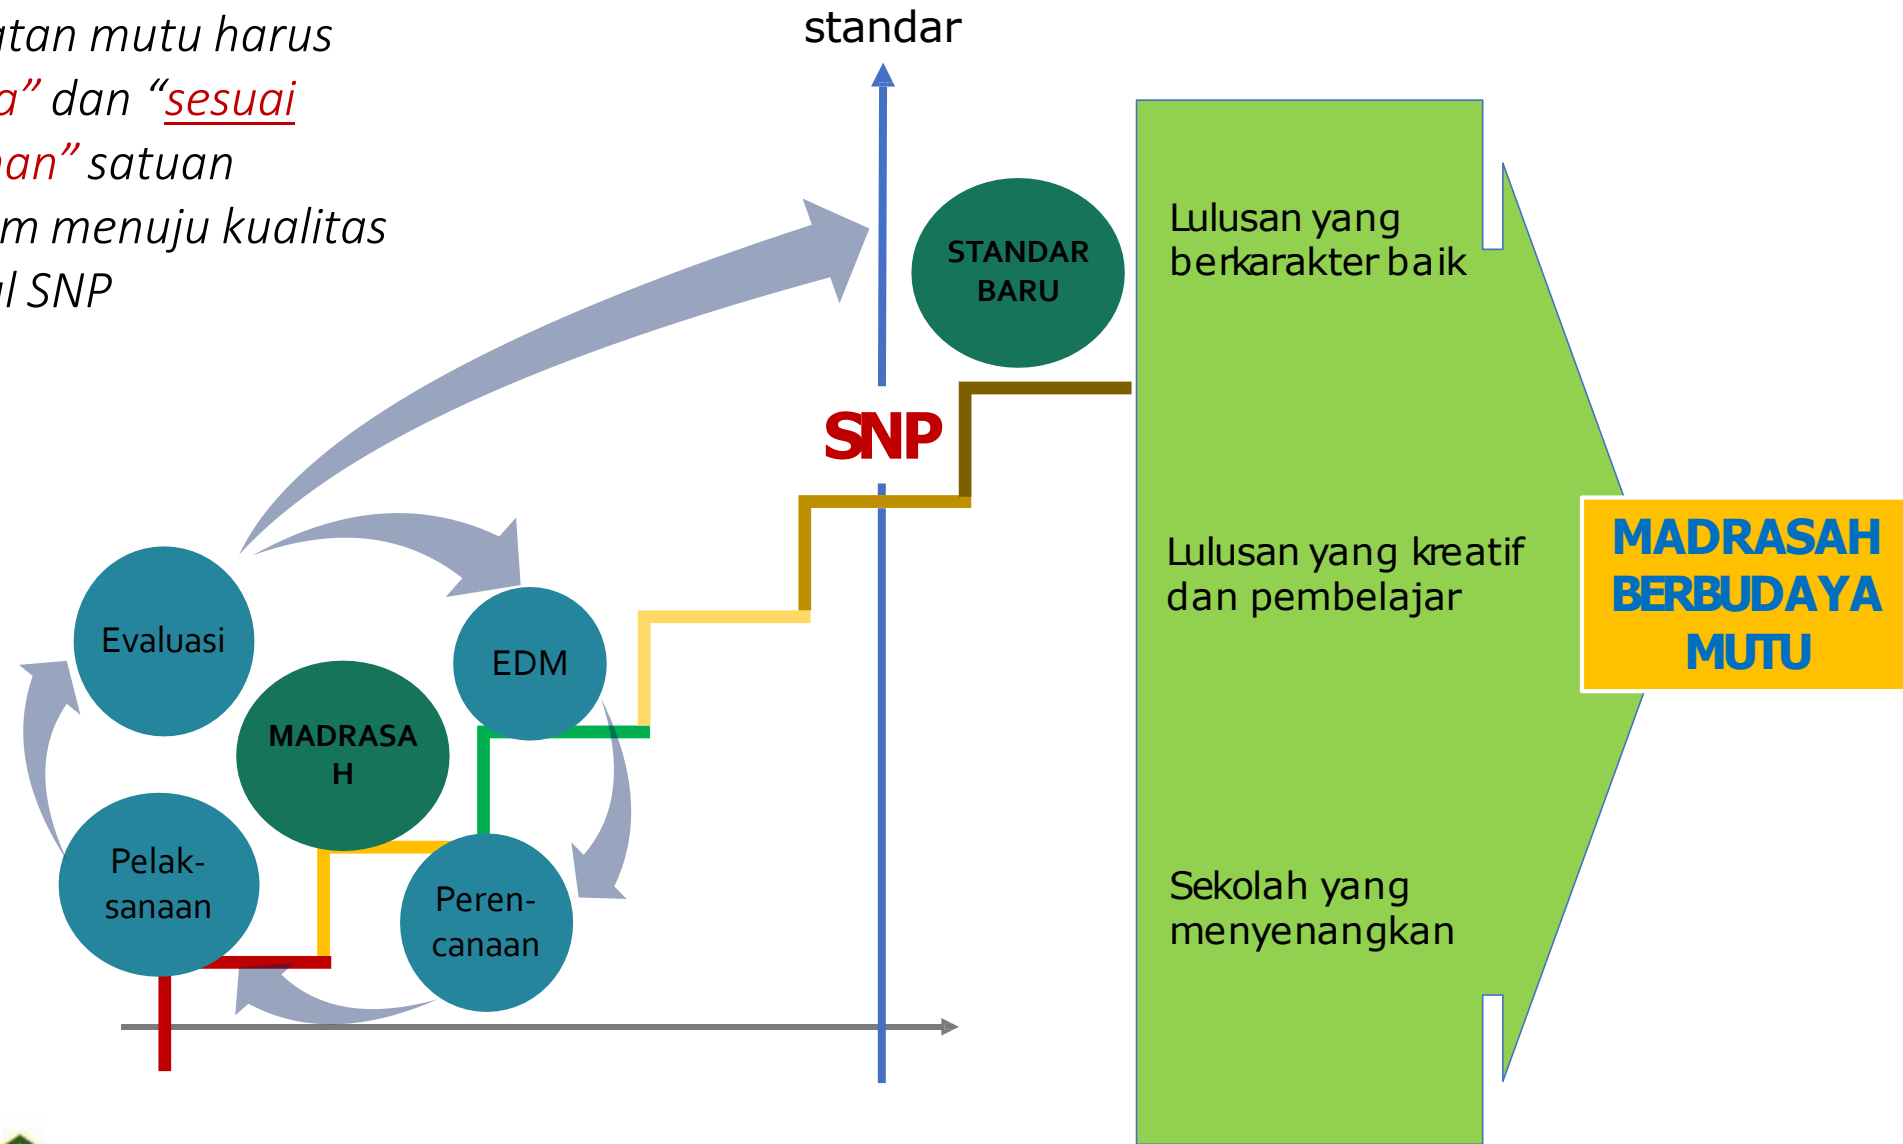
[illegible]atan mutu harus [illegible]a" dan "sesuai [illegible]an" satuan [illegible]m menuju kualitas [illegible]l SNP

standar

STANDAR BARU

SNP

Evaluasi

EDM

MADRASAH

Pelak-sanaan

Peren-canaan

Lulusan yang berkarakter baik

Lulusan yang kreatif dan pembelajar

Sekolah yang menyenangkan

MADRASAH BERBUDAYA MUTU